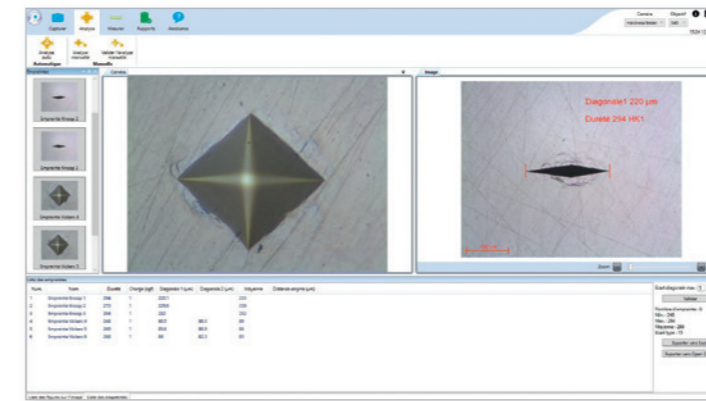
Capturer Analyser Mesurer Rapports Assistance

Caméra Objectif

Analyse auto Analyse manuelle Valider l'analyse manuelle

Automatique Manuelle

Empreintes

Empreinte Knoop 2

Empreinte Knoop 1

Empreinte Vickers 4

Empreinte Vickers 3

Caméra

Image

Diagonale1 220 µm

Dureté 294 HK1

Zoom

Liste des empreintes

| Num | Nom | Dureté | Charge (kgf) | Diagonale 1 (µm) | Diagonale 2 (µm) | Intégrée | Distance empreinte (µm) |
|---|---|---|---|---|---|---|---|
| 1 | Empreinte Knoop 1 | 296 | 1 | 220.1 | | 233 | |
| 2 | Empreinte Knoop 2 | 273 | 1 | 229.0 | | 235 | |
| 3 | Empreinte Knoop 3 | 294 | 1 | 220 | | 232 | |
| 4 | Empreinte Vickers 4 | 285 | 1 | 80.5 | 80.6 | 30 | |
| 5 | Empreinte Vickers 5 | 285 | 1 | 80.6 | 80.5 | 30 | |
| 6 | Empreinte Vickers 6 | 290 | 1 | 80 | 82.3 | 30 | |

Ecart diagonale max

Valider

Nombre d'empreintes : 6

Min : 243

Max : 294

Moyenne : 286

Ecart type : 15

Exporter vers Excel

Exporter vers Open Office

Liste des figures sur l'image Liste des empreintes